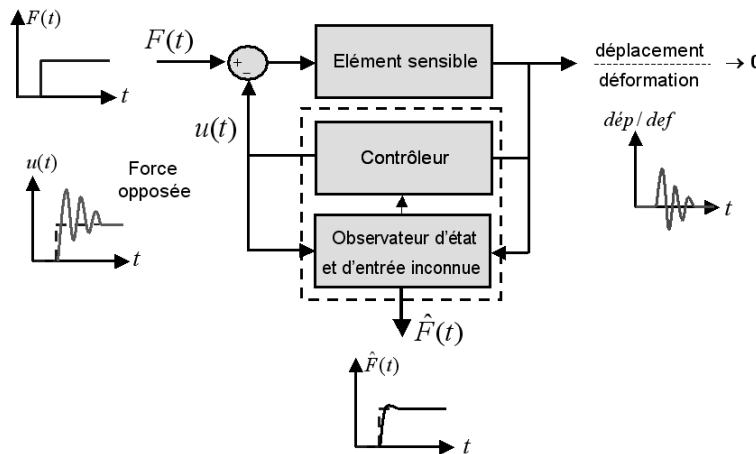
$F(t)$

$t$

$F(t)$

+

−

Elément sensible

déplacement

déformation

→ 0

$u(t)$

Contrôleur

$u(t)$

Force opposée

$t$

$dép / def$

$t$

Observateur d'état et d'entrée inconnue

$\hat{F}(t)$

$\hat{F}(t)$

$t$